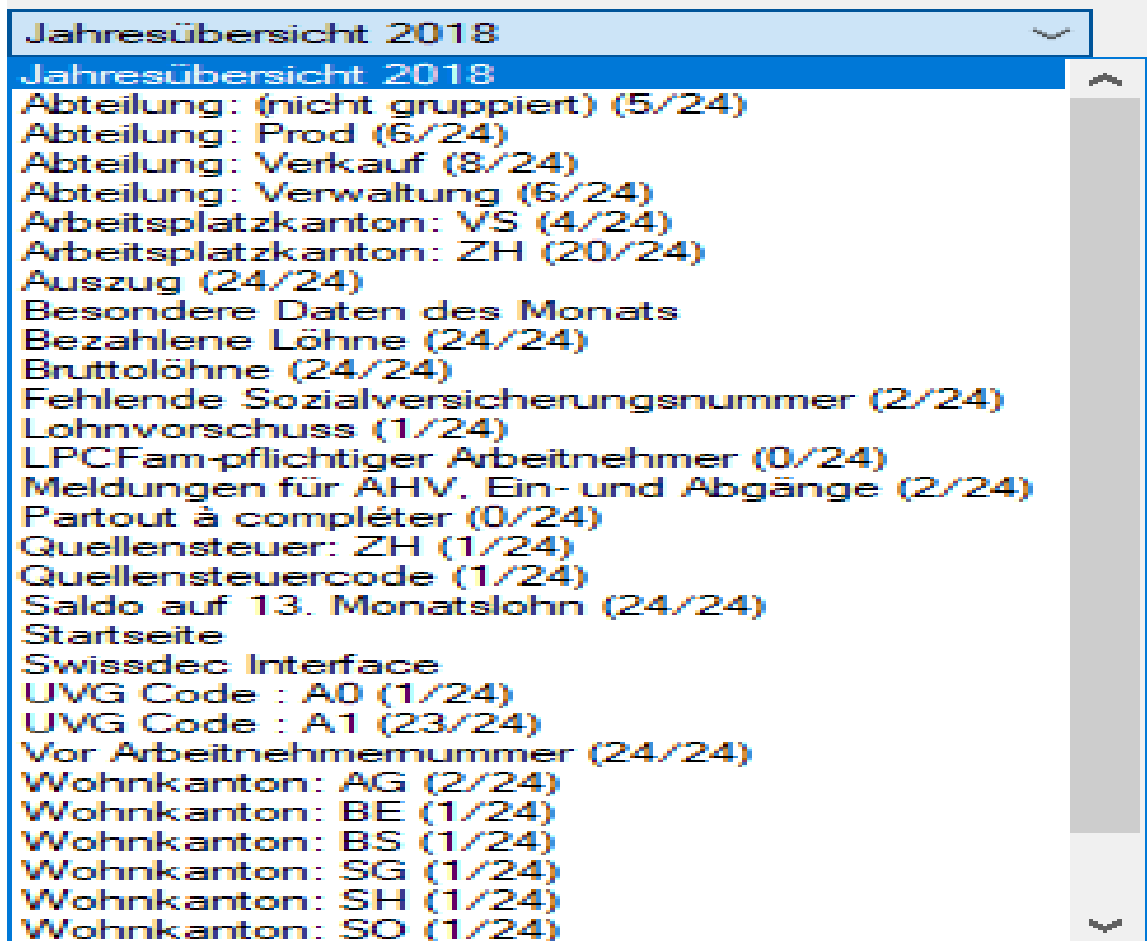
Jahresübersicht 2018

Jahresübersicht 2018
Abteilung: (nicht gruppiert) (5/24)
Abteilung: Prod (6/24)
Abteilung: Verkauf (8/24)
Abteilung: Verwaltung (6/24)
Arbeitsplatzkanton: VS (4/24)
Arbeitsplatzkanton: ZH (20/24)
Auszug (24/24)
Besondere Daten des Monats
Bezahlene Löhne (24/24)
Bruttolöhne (24/24)
Fehlende Sozialversicherungsnummer (2/24)
Lohnvorschuss (1/24)
LPCFam-pflichtiger Arbeitnehmer (0/24)
Meldungen für AHV, Ein- und Abgänge (2/24)
Partout à compléter (0/24)
Quellensteuer: ZH (1/24)
Quellensteuercode (1/24)
Saldo auf 13. Monatslohn (24/24)
Startseite
Swissdec Interface
UVG Code : A0 (1/24)
UVG Code : A1 (23/24)
Vor Arbeitnehmernummer (24/24)
Wohnkanton: AG (2/24)
Wohnkanton: BE (1/24)
Wohnkanton: BS (1/24)
Wohnkanton: SG (1/24)
Wohnkanton: SH (1/24)
Wohnkanton: SO (1/24)